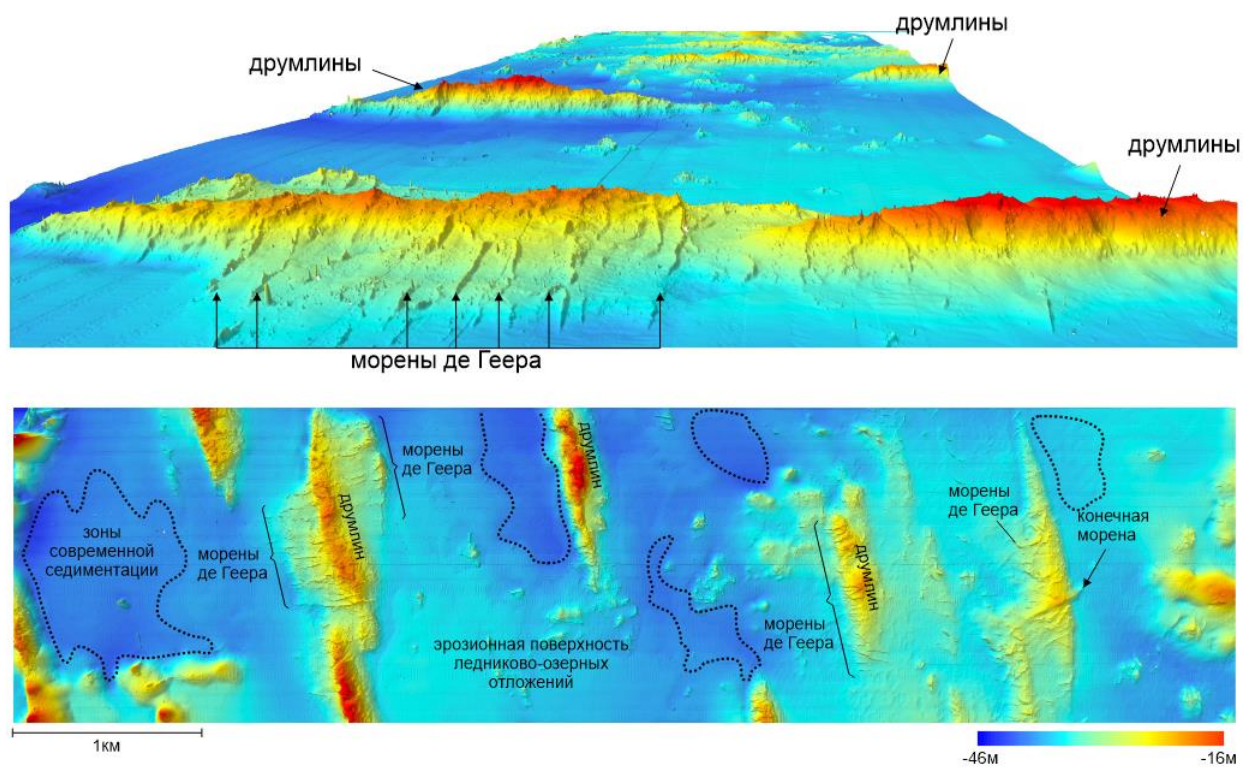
друмлины
друмлины
друмлины
морены де Геера

морены де Геера
друмлин
зоны современной седиментации
морены де Геера
друмлин
морены де Геера
друмлин
конечная морена
морены де Геера
друмлин
эрозионная поверхность ледниково-озерных отложений
морены де Геера
1км
-46м
-16м